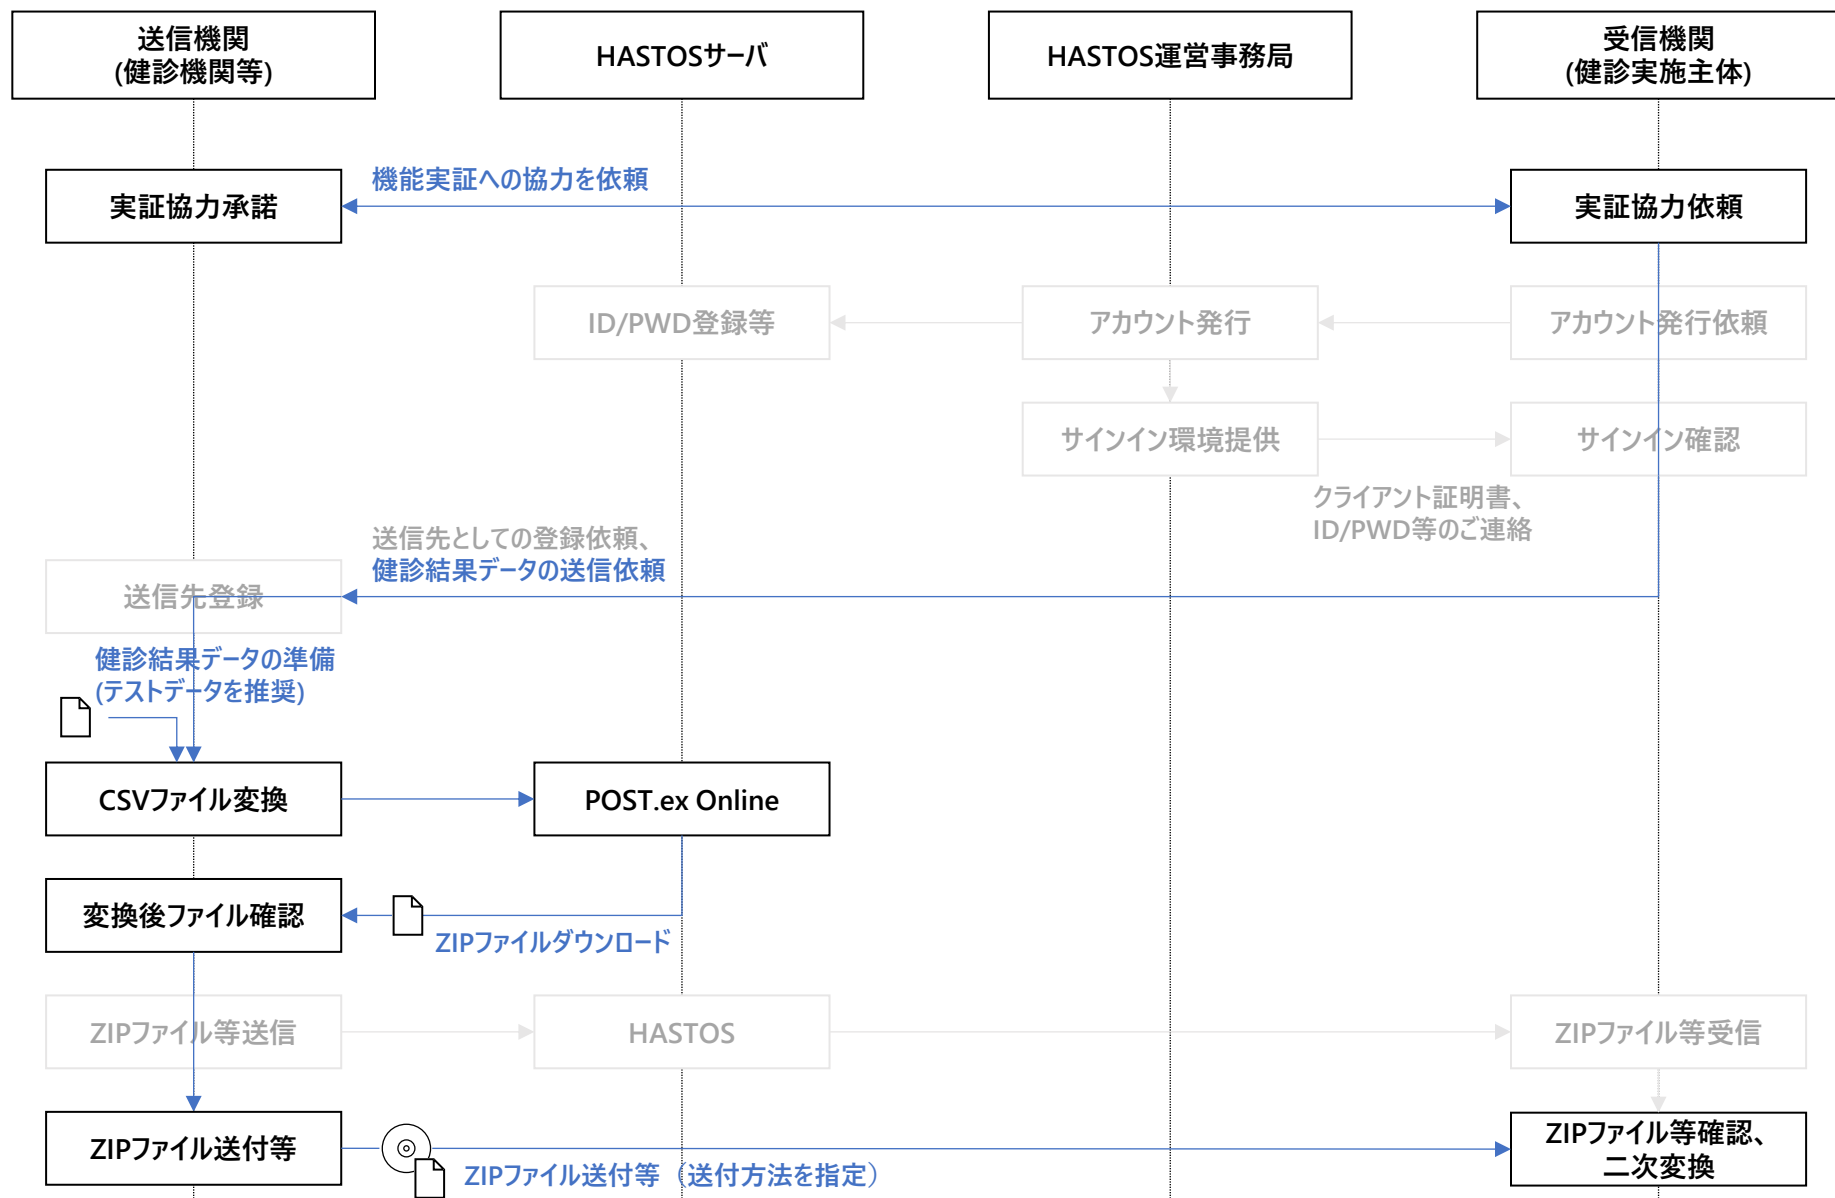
送信機関
(健診機関等)

HASTOSサーバ

HASTOS運営事務局

受信機関
(健診実施主体)

機能実証への協力を依頼

実証協力承諾

実証協力依頼

ID/PWD登録等

アカウント発行

アカウント発行依頼

サインイン環境提供

サインイン確認

クライアント証明書、
ID/PWD等のご連絡

送信先としての登録依頼、
健診結果データの送信依頼

送信先登録

健診結果データの準備
(テストデータを推奨)

CSVファイル変換

POST.ex Online

変換後ファイル確認

ZIPファイルダウンロード

ZIPファイル等送信

HASTOS

ZIPファイル等受信

ZIPファイル送付等

ZIPファイル送付等（送付方法を指定）

ZIPファイル等確認、
二次変換